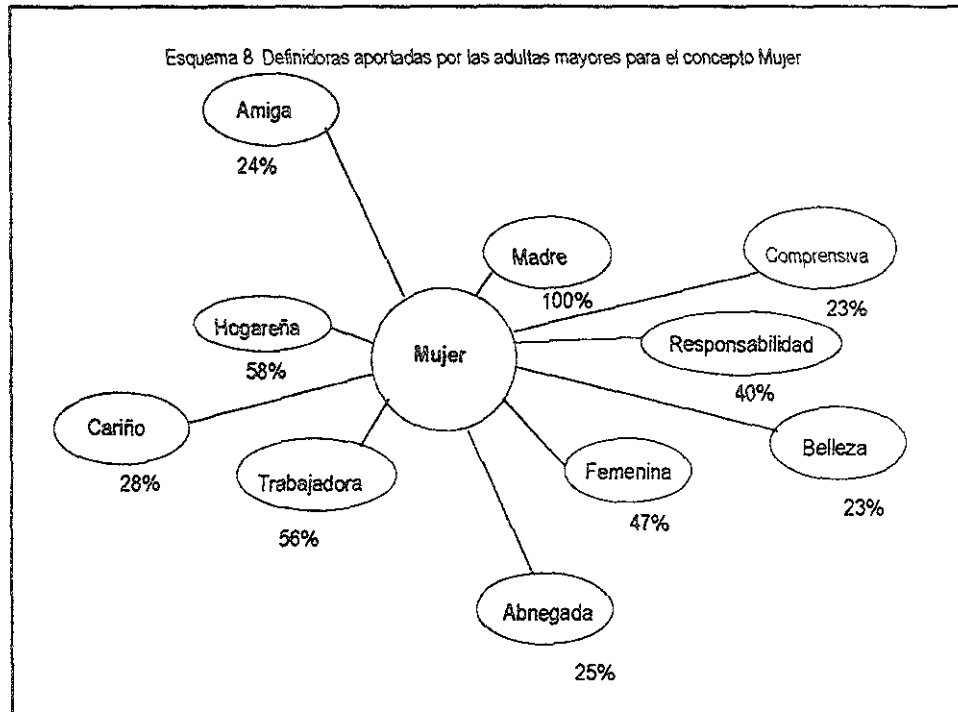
Esquema 8 Definidoras aportadas por las adultas mayores para el concepto Mujer

Amiga
24%

Madre
100%

Comprensiva
23%

Hogareña
58%

Mujer

Responsabilidad
40%

Cariño
28%

Belleza
23%

Trabajadora
56%

Femenina
47%

Abnegada
25%